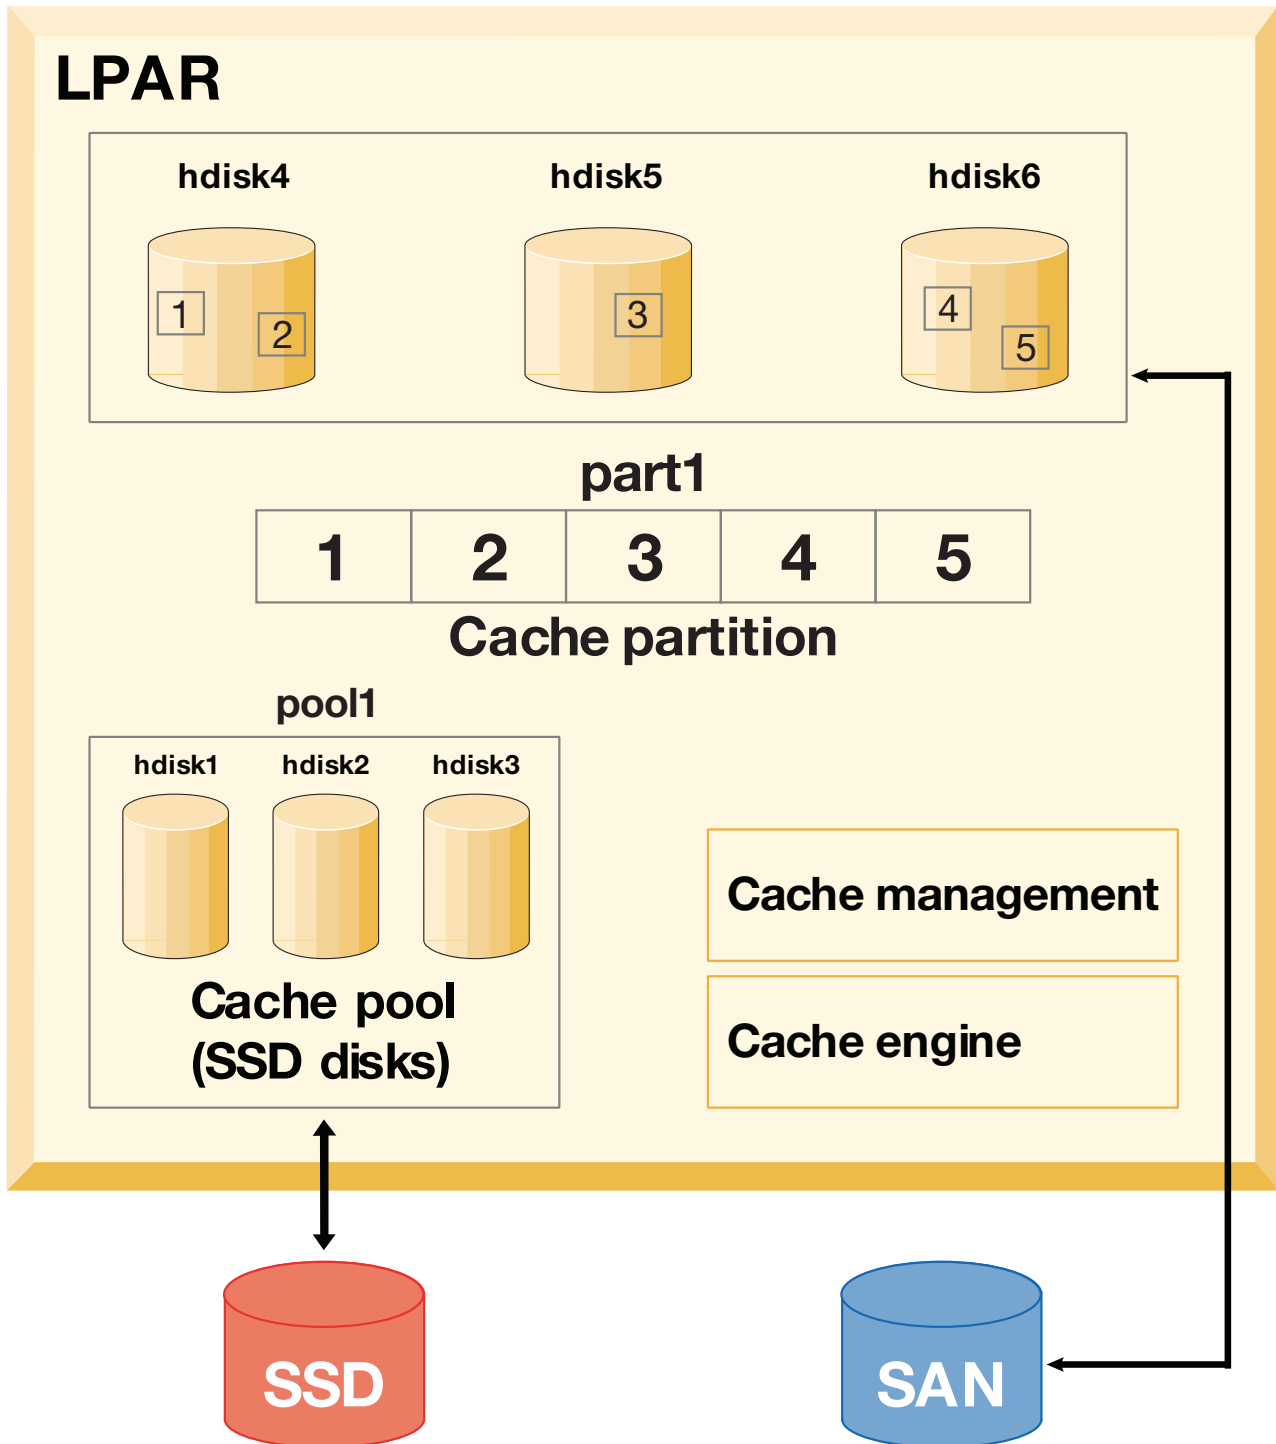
LPAR

hdisk4
1
2

hdisk5
3

hdisk6
4
5

part1

| 1 | 2 | 3 | 4 | 5 |
|---|---|---|---|---|

Cache partition

pool1

hdisk1 hdisk2 hdisk3

Cache pool
(SSD disks)

Cache management

Cache engine

SSD

SAN